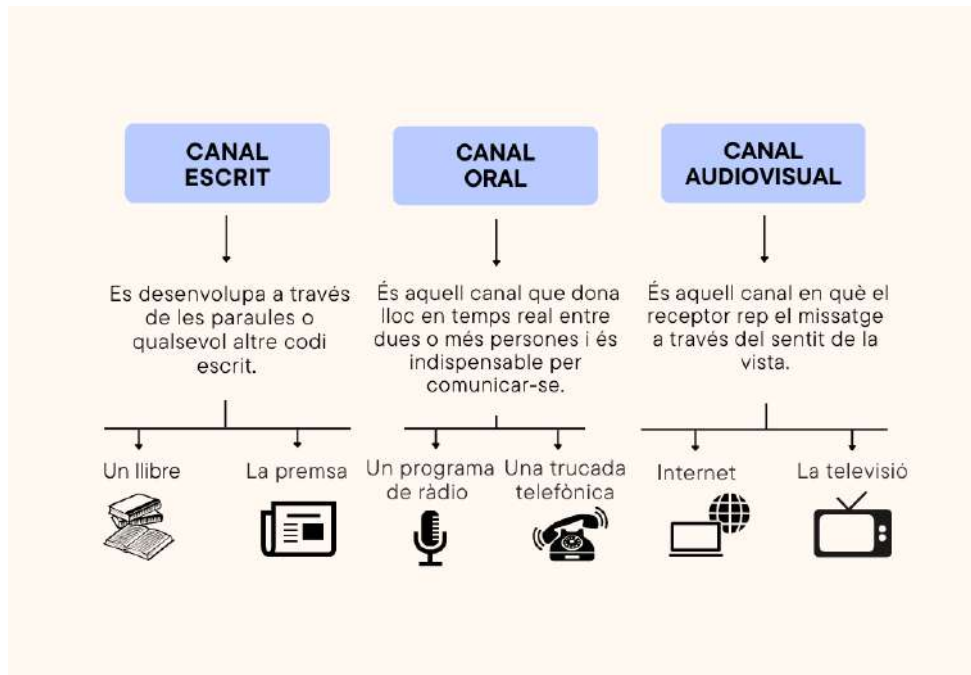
CANAL ESCRIT

Es desenvolupa a través de les paraules o qualsevol altre codi escrit.

Un llibre

La premsa

CANAL ORAL

És aquell canal que dona lloc en temps real entre dues o més persones i és indispensable per comunicar-se.

Un programa de ràdio

Una trucada telefònica

CANAL AUDIOVISUAL

És aquell canal en què el receptor rep el missatge a través del sentit de la vista.

Internet

La televisió